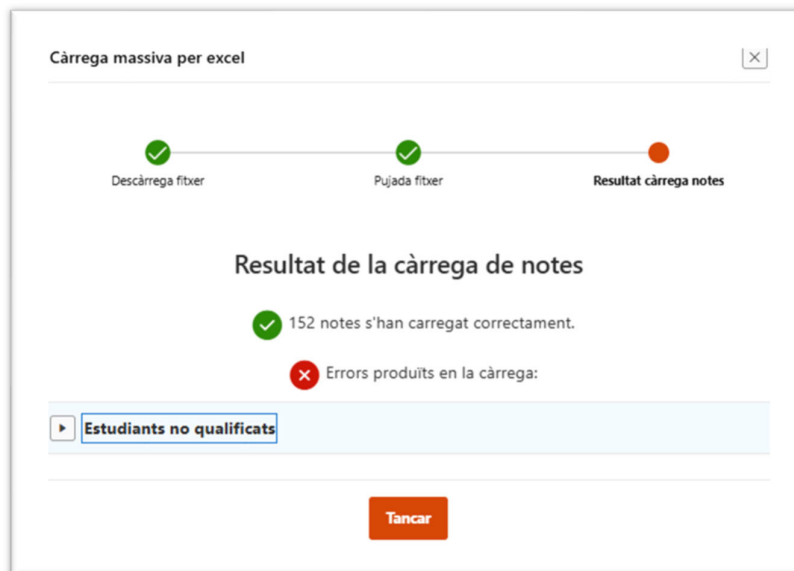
Càrrega massiva per excel

Descàrrega fitxer

Pujada fitxer

Resultat càrrega notes

Resultat de la càrrega de notes

152 notes s'han carregat correctament.

Errors produïts en la càrrega:

Estudiants no qualificats

Tancar